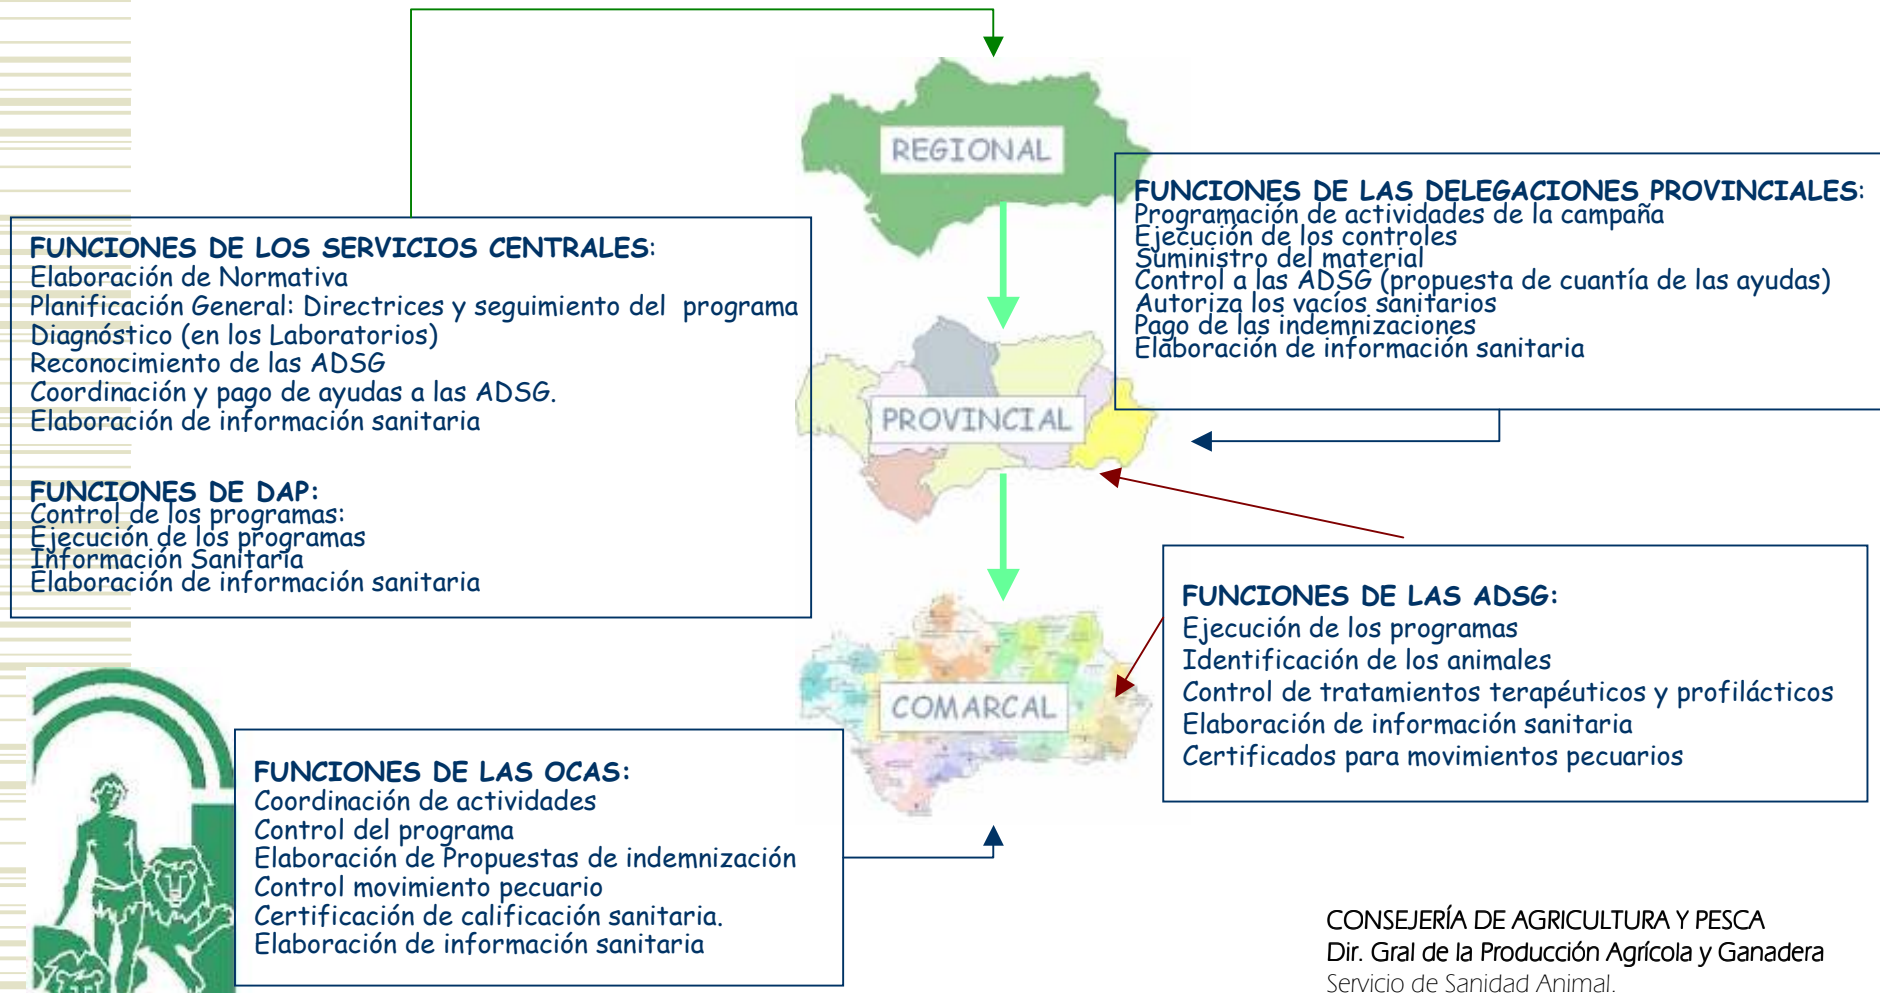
REGIONAL

FUNCIONES DE LAS DELEGACIONES PROVINCIALES:
Programación de actividades de la campaña
Ejecución de los controles
Suministro del material
Control a las ADSG (propuesta de cuantía de las ayudas)
Autoriza los vacíos sanitarios
Pago de las indemnizaciones
Elaboración de información sanitaria

FUNCIONES DE LOS SERVICIOS CENTRALES:
Elaboración de Normativa
Planificación General: Directrices y seguimiento del programa
Diagnóstico (en los Laboratorios)
Reconocimiento de las ADSG
Coordinación y pago de ayudas a las ADSG.
Elaboración de información sanitaria

FUNCIONES DE DAP:
Control de los programas:
Ejecución de los programas
Información Sanitaria
Elaboración de información sanitaria

PROVINCIAL

FUNCIONES DE LAS ADSG:
Ejecución de los programas
Identificación de los animales
Control de tratamientos terapéuticos y profilácticos
Elaboración de información sanitaria
Certificados para movimientos pecuarios

COMARCAL

FUNCIONES DE LAS OCAS:
Coordinación de actividades
Control del programa
Elaboración de Propuestas de indemnización
Control movimiento pecuario
Certificación de calificación sanitaria.
Elaboración de información sanitaria

CONSEJERÍA DE AGRICULTURA Y PESCA
Dir. Gral de la Producción Agrícola y Ganadera
Servicio de Sanidad Animal.